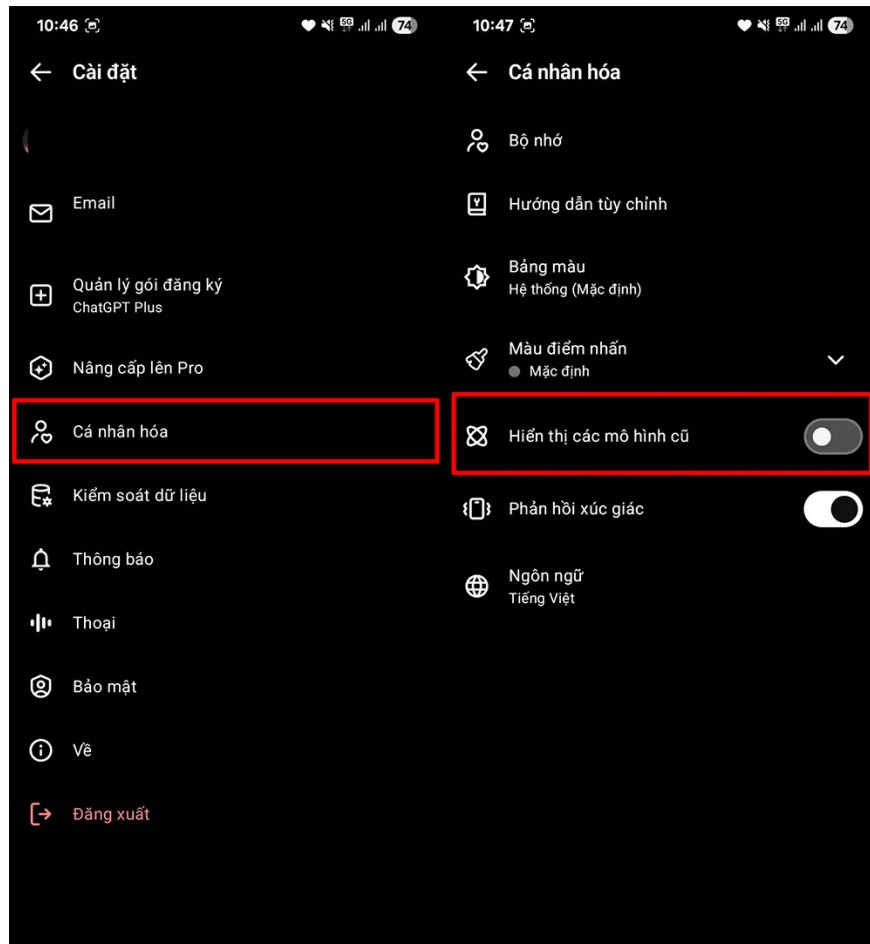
10:46 5G 74

Cài đặt

Email

Quản lý gói đăng ký
ChatGPT Plus

Nâng cấp lên Pro

Cá nhân hóa

Kiểm soát dữ liệu

Thông báo

Thoại

Bảo mật

Về

Đăng xuất

10:47 5G 74

Cá nhân hóa

Bộ nhớ

Hướng dẫn tùy chỉnh

Bảng màu
Hệ thống (Mặc định)

Màu điểm nhấn
Mặc định

Hiển thị các mô hình cũ

Phản hồi xúc giác

Ngôn ngữ
Tiếng Việt